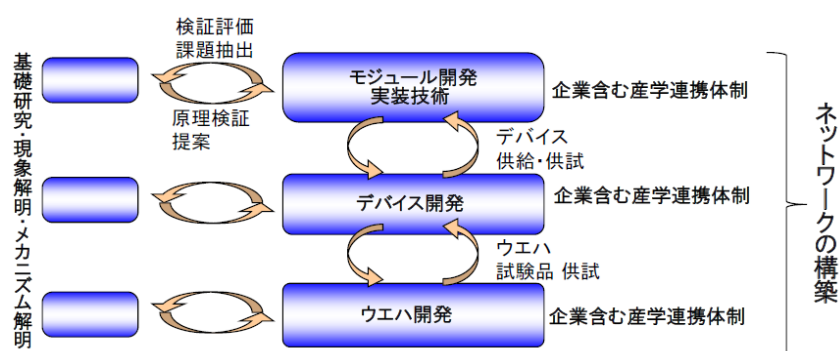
基礎研究・現象解明・メカニズム解明

検証評価
課題抽出

原理検証
提案

モジュール開発
実装技術

企業含む産学連携体制

デバイス
供給・供試

デバイス開発

企業含む産学連携体制

ウエハ
試験品 供試

ウエハ開発

企業含む産学連携体制

ネットワークの構築